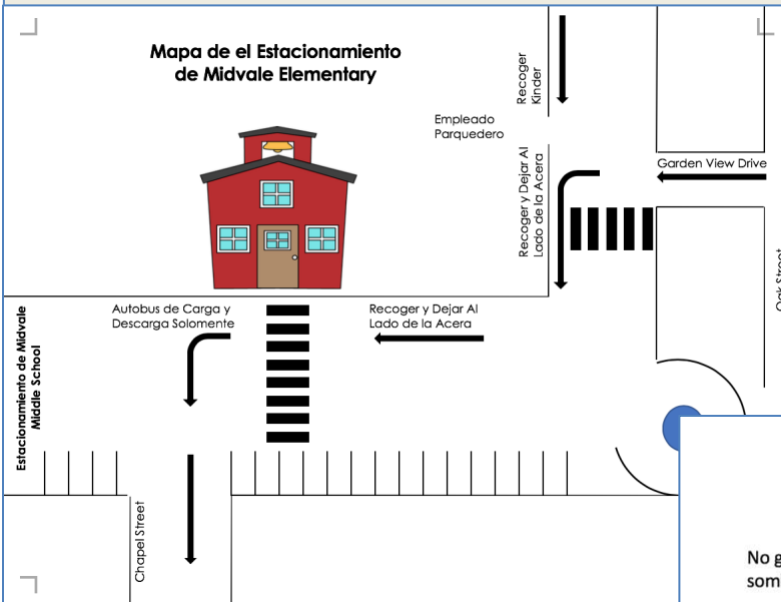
Mapa de el Estacionamiento de Midvale Elementary

Recoger Kinder

Empleado Parquedero

Garden View Drive

Recoger y Dejar Al Lado de la Acera

Oak Street

Autobus de Carga y Descarga Solomente

Recoger y Dejar Al Lado de la Acera

Estacionamiento de Midvale Middle School

Chapel Street

No g
som